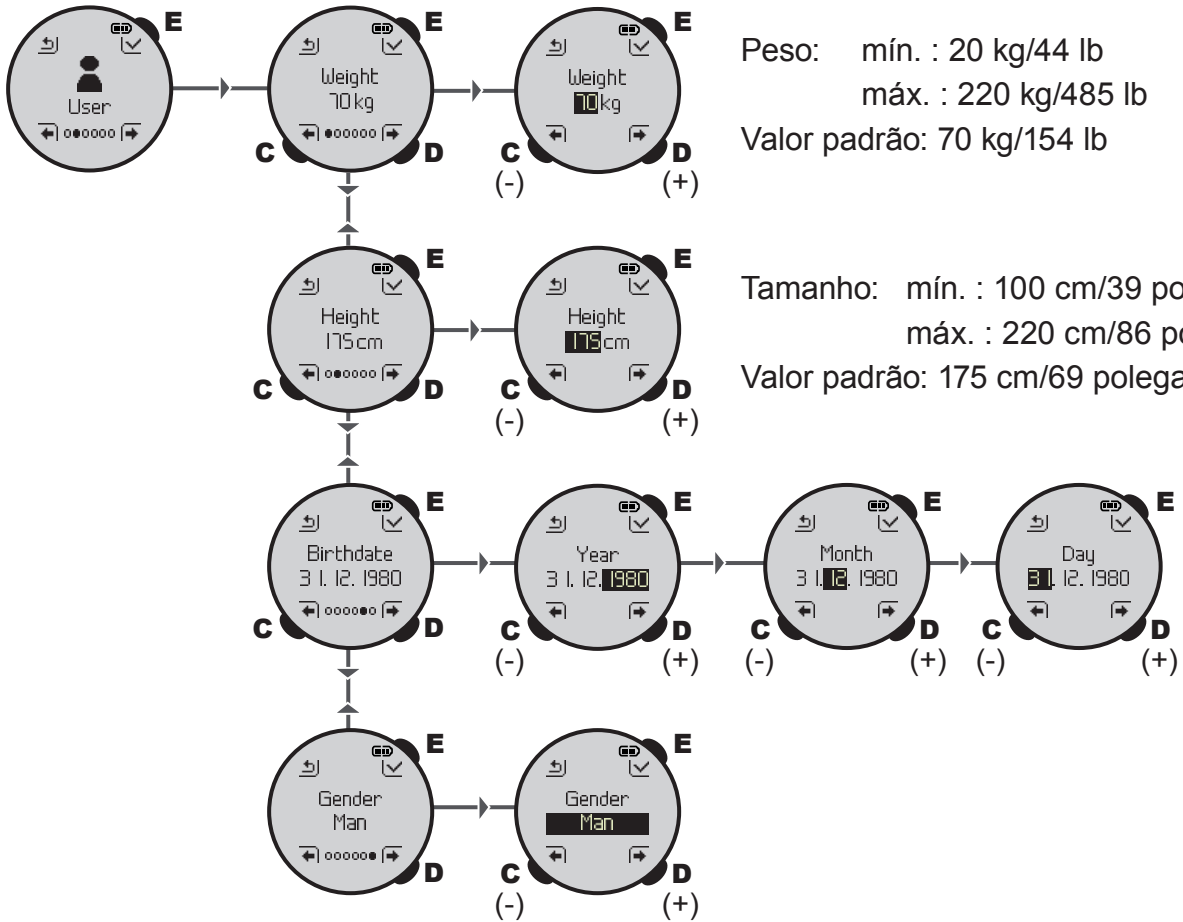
E
User

E
C
D
Weight
70kg

E
C
D
(-)
(+)
Weight
70kg

Peso: mín. : 20 kg/44 lb
máx. : 220 kg/485 lb
Valor padrão: 70 kg/154 lb

E
C
D
Height
175cm

E
C
D
(-)
(+)
Height
175cm

Tamanho: mín. : 100 cm/39 po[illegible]
máx. : 220 cm/86 po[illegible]
Valor padrão: 175 cm/69 polega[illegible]

E
C
D
Birthdate
31. 12. 1980

E
C
D
(-)
(+)
Year
31. 12. 1980

E
C
D
(-)
(+)
Month
31. 12. 1980

E
C
D
(-)
(+)
Day
31. 12. 1980

E
D
Gender
Man

E
C
D
(-)
(+)
Gender
Man